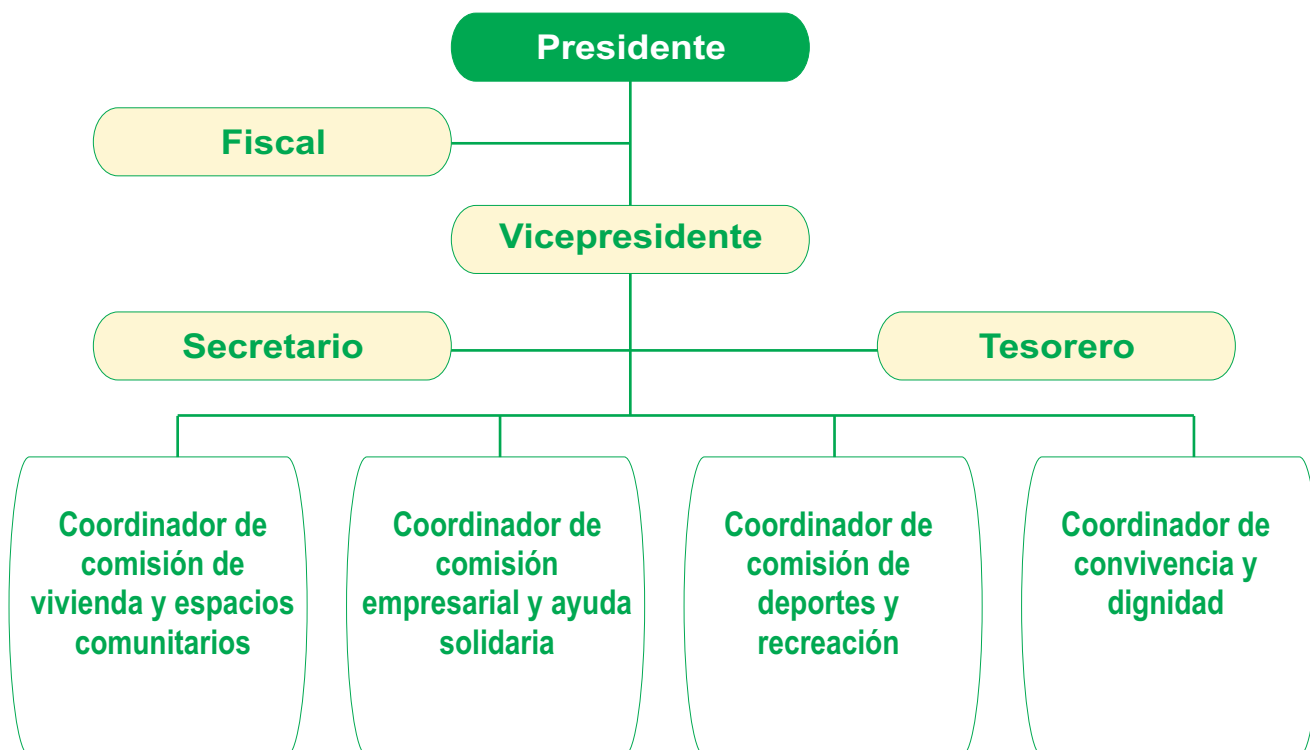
Presidente

Fiscal

Vicepresidente

Secretario

Tesorero

Coordinador de comisión de vivienda y espacios comunitarios

Coordinador de comisión empresarial y ayuda solidaria

Coordinador de comisión de deportes y recreación

Coordinador de convivencia y dignidad